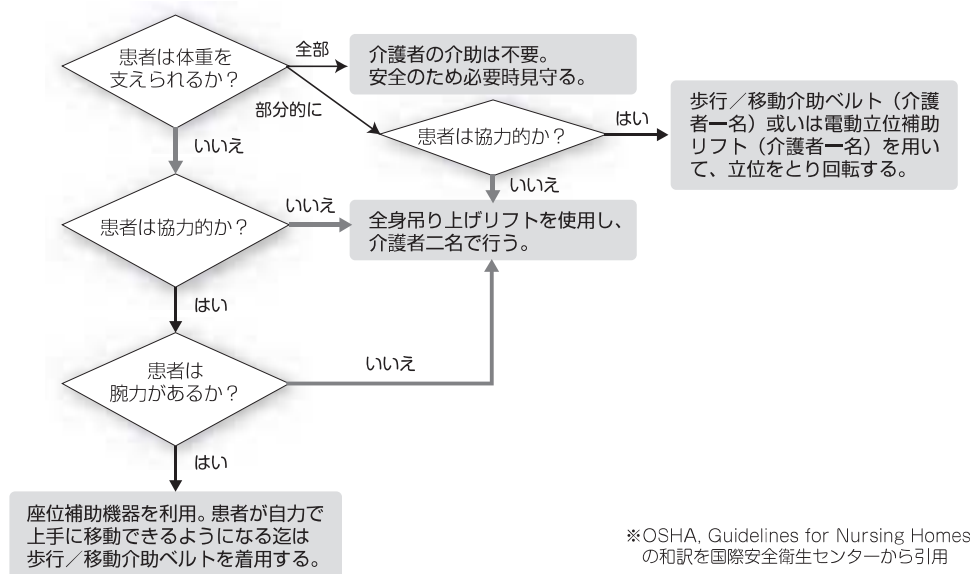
患者は体重を支えられるか？

全部

介護者の介助は不要。安全のため必要時見守る。

部分的に

患者は協力的か？

はい

歩行／移動介助ベルト（介護者ー名）或いは電動立位補助リフト（介護者ー名）を用いて、立位をとり回転する。

いいえ

いいえ

患者は協力的か？

いいえ

全身吊り上げリフトを使用し、介護者二名で行う。

はい

患者は腕力があるか？

いいえ

はい

座位補助機器を利用。患者が自力で上手に移動できるようになる迄は歩行／移動介助ベルトを着用する。

※OSHA, Guidelines for Nursing Homes の和訳を国際安全衛生センターから引用